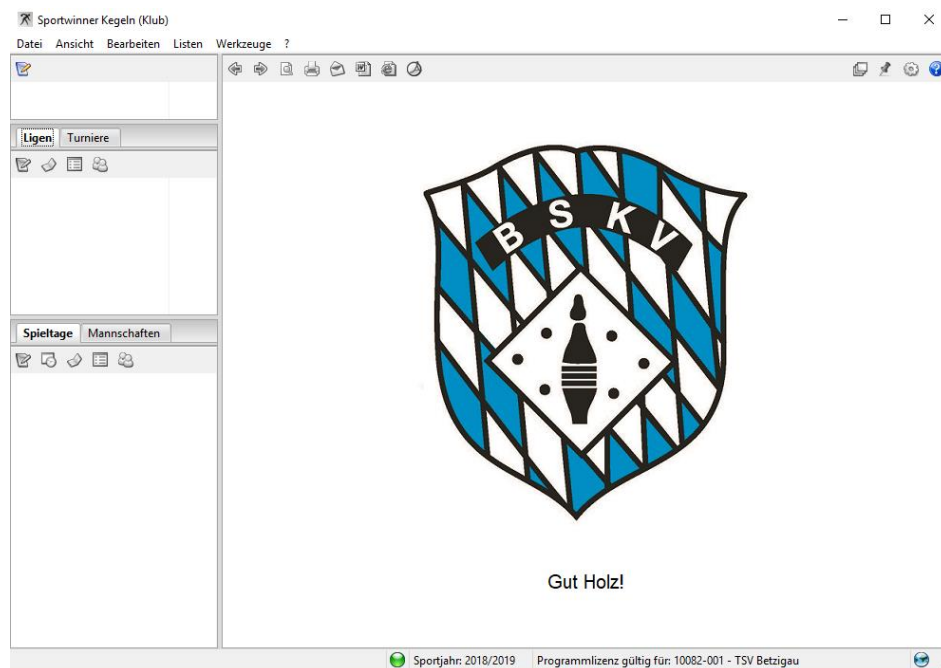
Sportwinner Kegeln (Klub)

Datei Ansicht Bearbeiten Listen Werkzeuge ?

Ligen Turniere

Spieltage Mannschaften

B S K V

Gut Holz!

Sportjahr: 2018/2019 Programmlizenz gültig für: 10082-001 - TSV Betzigau